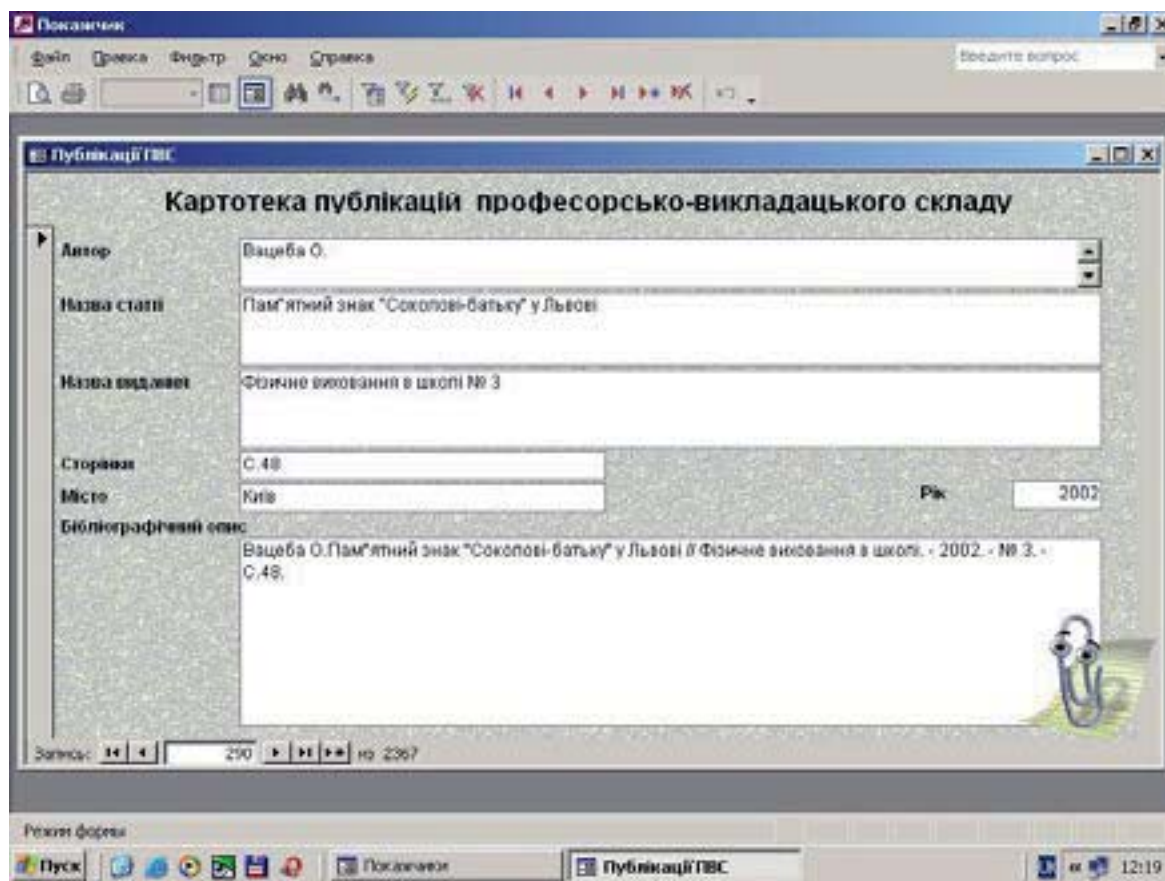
Покажчик

Файл Правка Фильтр Окно Справка

Введите вопрос

Публікації ПВС

Картотека публікацій професорсько-викладацького складу

Автор
Вацеба О.

Назва статті
Пам"ятний знак "Соколові-батьку" у Львові

Назва видання
Фізичне виховання в школі № 3

Сторінки
С.48.

Місто
Київ

Рік
2002

Бібліографічний опис
Вацеба О.Пам"ятний знак "Соколові-батьку" у Львові // Фізичне виховання в школі. - 2002. - № 3. - С.48.

Запись: 290 из 2367

Режим формы

Пуск

Покажчик

Публікації ПВС

12:19